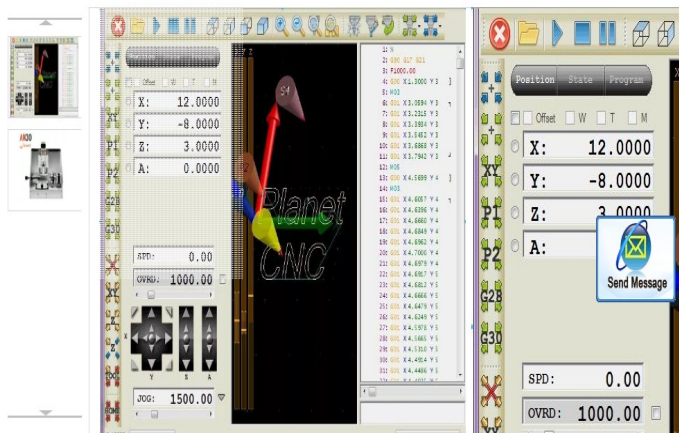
Offset

X: 12.0000
Y: -8.0000
Z: 3.0000
A: 0.0000

XY
P1
P2
G28
G30

SPD: 0.00
OVRD: 1000.00

JOG: 1500.00

Y X A

S4

Planet
CNC

1: %
2: G90 G17 G21
3: F1000.00
4: G00 X1.3000 Y3
5: M03
6: G01 X3.0094 Y3
7: G01 X3.2315 Y3
8: G01 X3.3984 Y3
9: G01 X3.5452 Y3
10: G01 X3.6868 Y3
11: G01 X3.7942 Y3
12: M05
13: G00 X4.5699 Y4
14: M03
15: G01 X4.6057 Y4
16: G01 X4.6396 Y4
17: G01 X4.6660 Y4
18: G01 X4.6849 Y4
19: G01 X4.6962 Y4
20: G01 X4.7000 Y4
21: G01 X4.6979 Y4
22: G01 X4.6957 Y5
23: G01 X4.6813 Y5
24: G01 X4.6666 Y5
25: G01 X4.6479 Y5
26: G01 X4.6249 Y5
27: G01 X4.5978 Y5
28: G01 X4.5665 Y5
29: G01 X4.5310 Y5
30: G01 X4.4914 Y5
31: G01 X4.4486 Y5

Position State Program

Offset W T M

X: 12.0000
Y: -8.0000
Z: 3.0000
A:

XY
P1
P2
G28
G30

Send Message

SPD: 0.00
OVRD: 1000.00